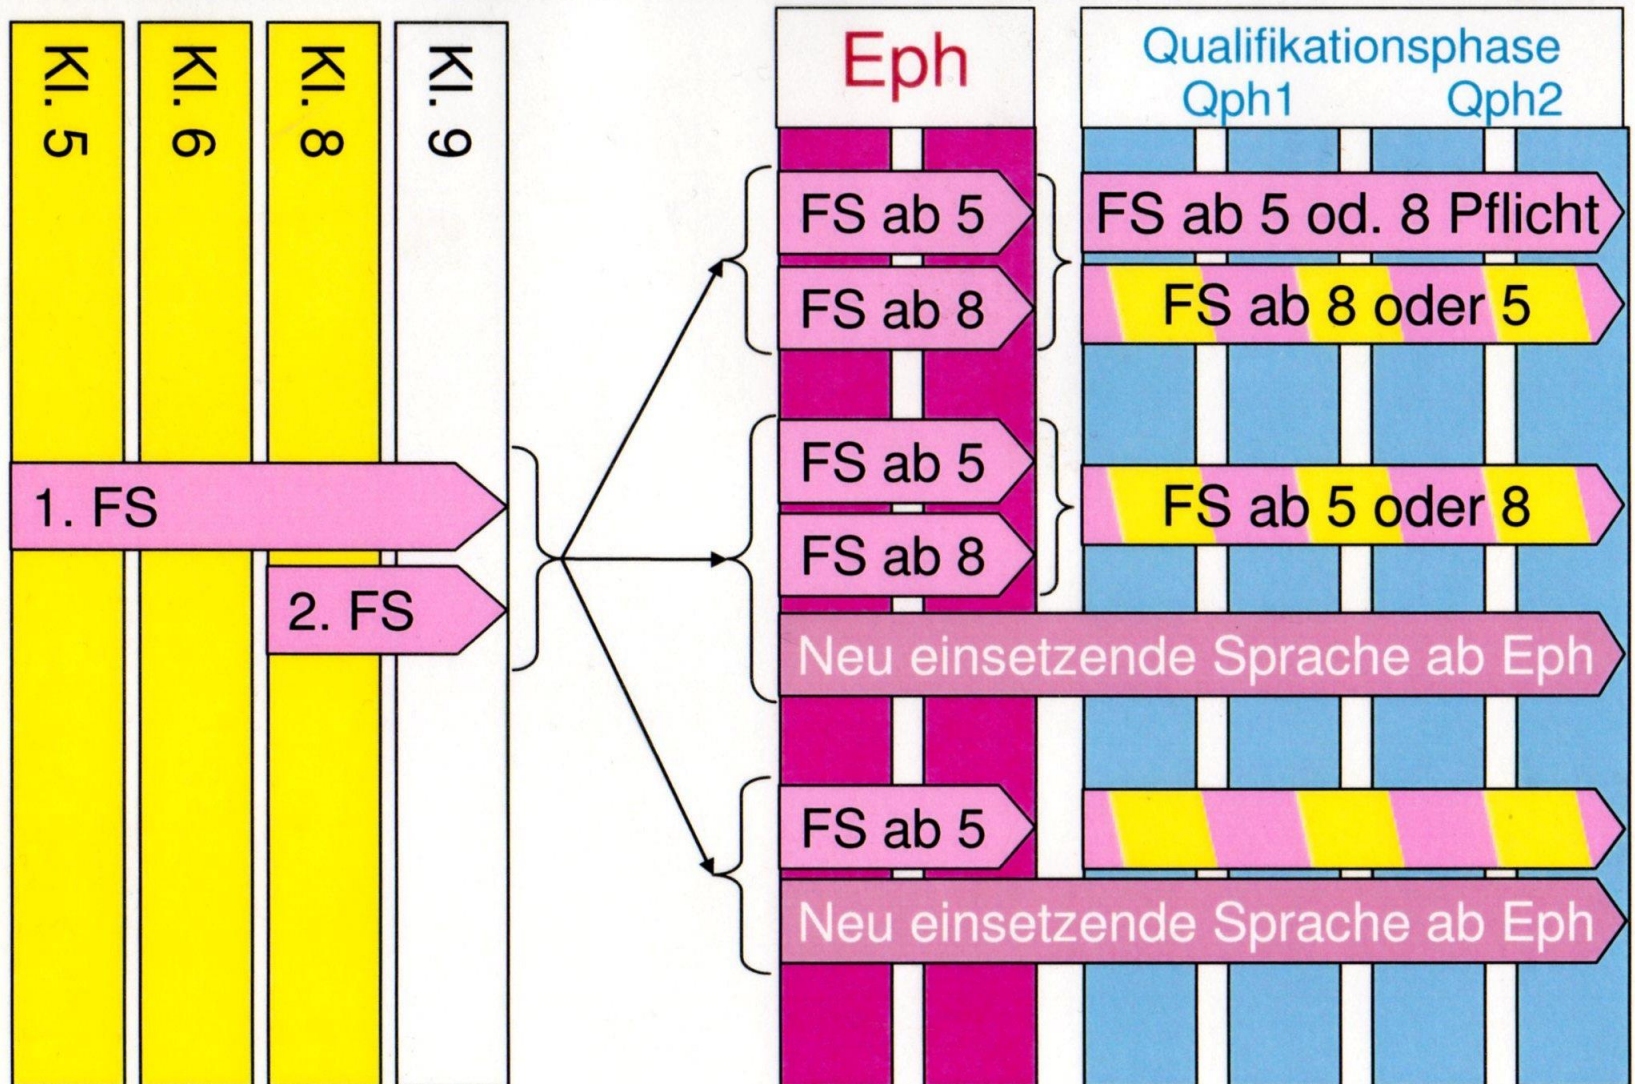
Kl. 5
Kl. 6
Kl. 8
Kl. 9

Eph

Qualifikationsphase
Qph1 Qph2

1. FS
2. FS

FS ab 5
FS ab 8
FS ab 5 od. 8 Pflicht
FS ab 8 oder 5

FS ab 5
FS ab 8
FS ab 5 oder 8
Neu einsetzende Sprache ab Eph

FS ab 5
Neu einsetzende Sprache ab Eph